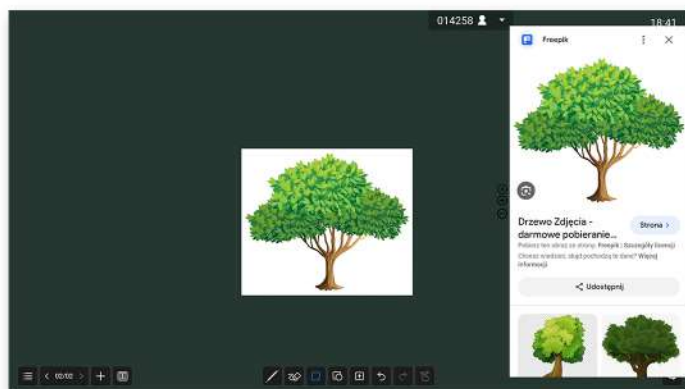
014258

18:41

Freepik

Drzewo Zdjęcia - darmowe pobieranie...

Strona >

Pobierz ten obraz ze strony: Freepik | Szczegóły licencji

Chcesz wiedzieć, skąd pochodzą te dane? Więcej informacji

Udostępnij

< 02/02 >